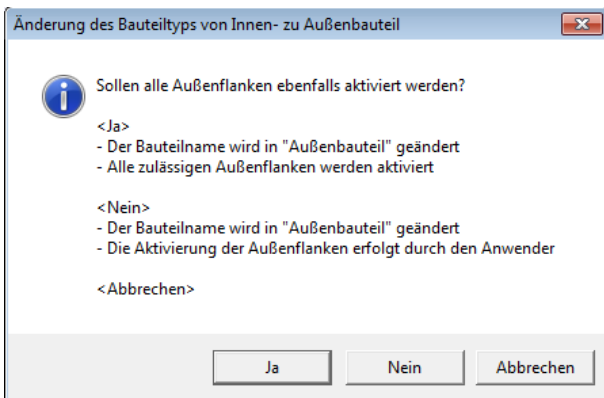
Änderung des Bauteiltyps von Innen- zu Außenbauteil

Sollen alle Außenflanken ebenfalls aktiviert werden?

<Ja>
- Der Bauteilname wird in "Außenbauteil" geändert
- Alle zulässigen Außenflanken werden aktiviert

<Nein>
- Der Bauteilname wird in "Außenbauteil" geändert
- Die Aktivierung der Außenflanken erfolgt durch den Anwender

<Abbrechen>

Ja
Nein
Abbrechen